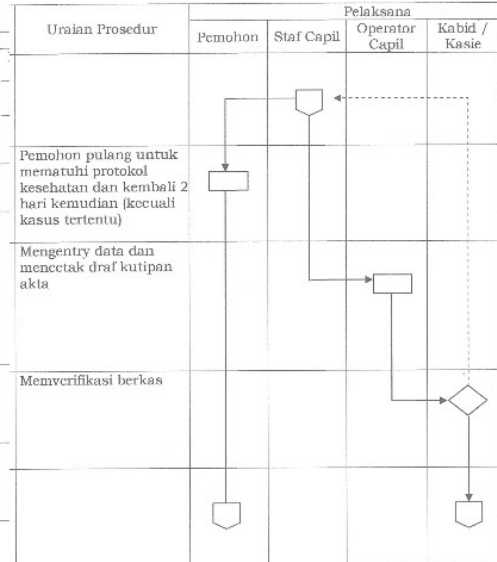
| Uraian Prosedur | Pelaksana | | | |
|---|---|---|---|---|
| | Pemohon | Staf Capil | Operator Capil | Kabid / Kasie |
| | | | | |
| Pemohon pulang untuk mematuhi protokol kesehatan dan kembali 2 hari kemudian (kecuali kasus tertentu) | | | | |
| Mengentry data dan mencetak draf kutipan akta | | | | |
| Memverifikasi berkas | | | | |
| | | | | |